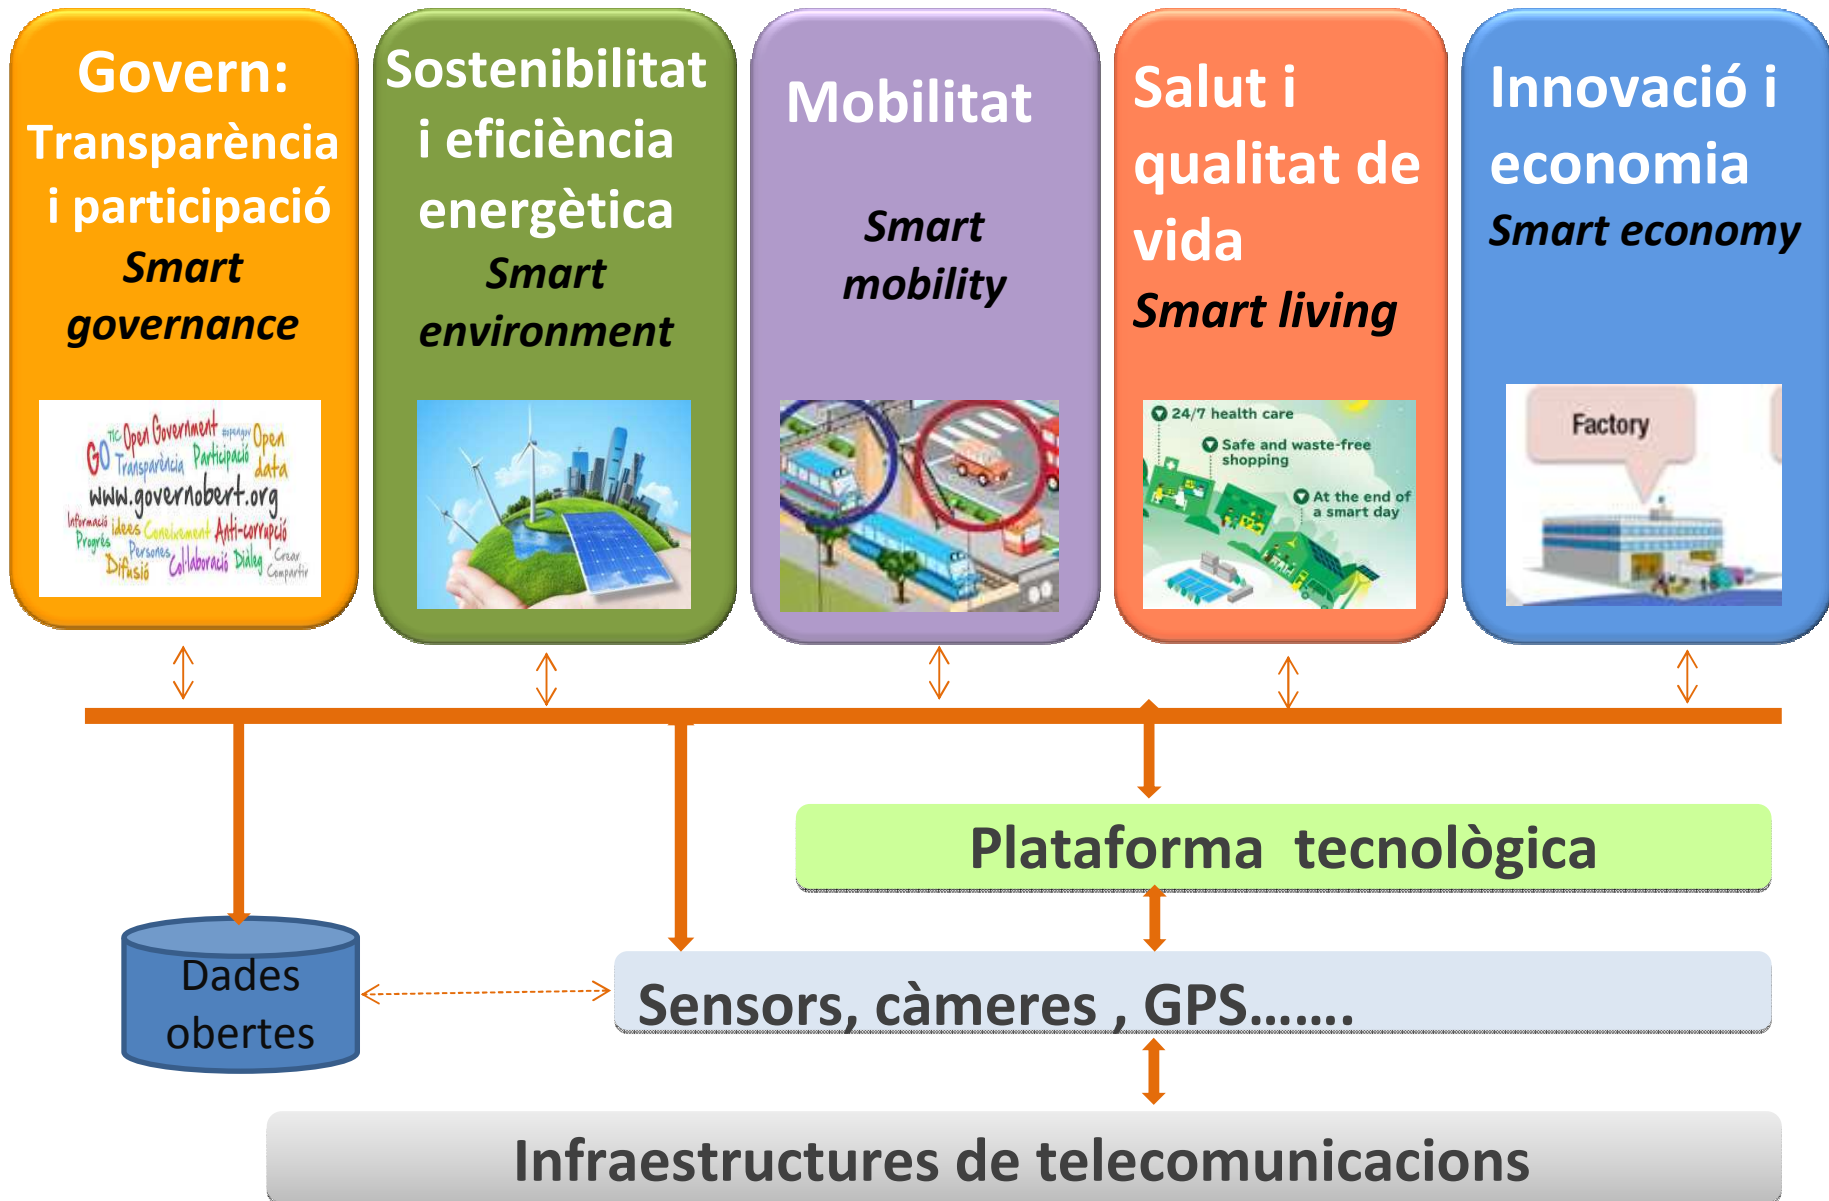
Govern: Transparència i participació
Smart governance

TIC Open Government Open GO Transparència Participació data www.governobert.org Informació Idees Coneixement Anti-corrupció Progrés Persones Col·laboració Diàleg Crear Difusió Compartir

Sostenibilitat i eficiència energètica
Smart environment

Mobilitat
Smart mobility

Salut i qualitat de vida
Smart living

24/7 health care
Safe and waste-free shopping
At the end of a smart day

Innovació i economia
Smart economy

Factory

Plataforma tecnològica

Dades obertes

Sensors, càmeres , GPS…….

Infraestructures de telecomunicacions